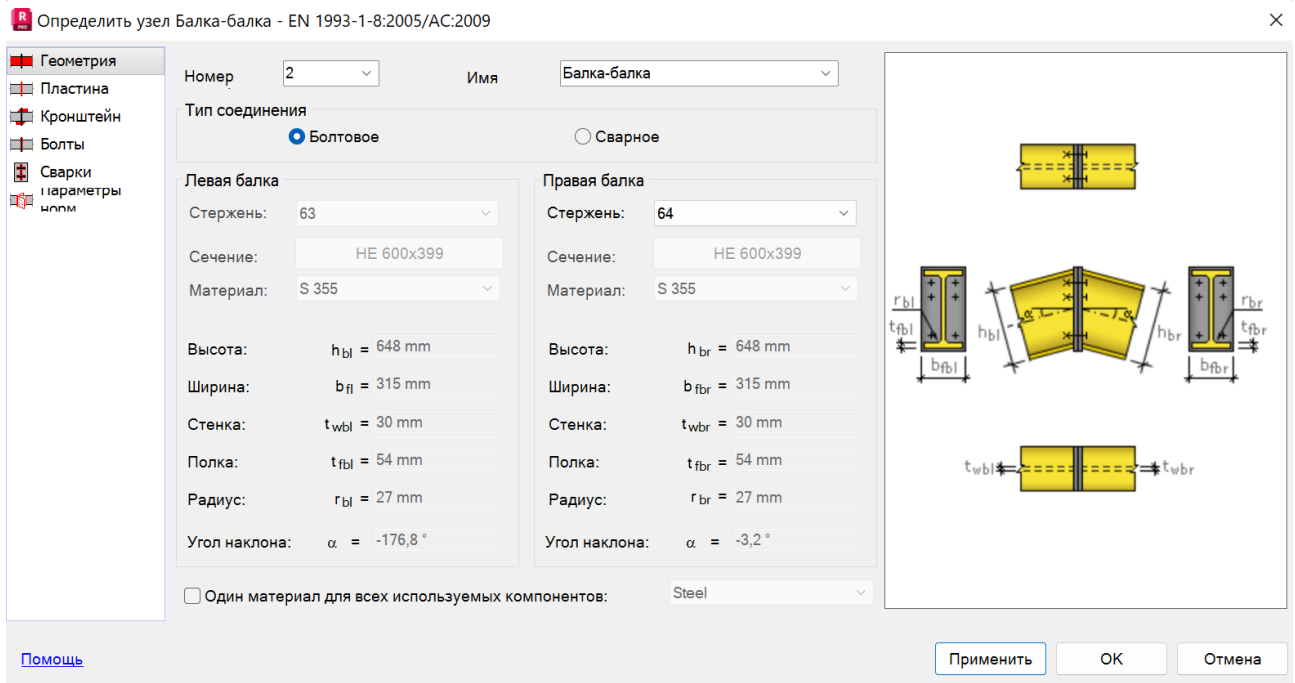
Определить узел Балка-балка - EN 1993-1-8:2005/AC:2009

Геометрия
Пластина
Кронштейн
Болты
Сварки
Параметры норм

Номер 2
Имя Балка-балка

Тип соединения
Болтовое
Сварное

Левая балка
Стержень: 63
Сечение: HE 600x399
Материал: S 355
Высота: $h_{bl}$ = 648 mm
Ширина: $b_{fl}$ = 315 mm
Стенка: $t_{wbl}$ = 30 mm
Полка: $t_{fbl}$ = 54 mm
Радиус: $r_{bl}$ = 27 mm
Угол наклона: $\alpha$ = -176,8 °

Правая балка
Стержень: 64
Сечение: HE 600x399
Материал: S 355
Высота: $h_{br}$ = 648 mm
Ширина: $b_{fbr}$ = 315 mm
Стенка: $t_{wbr}$ = 30 mm
Полка: $t_{fbr}$ = 54 mm
Радиус: $r_{br}$ = 27 mm
Угол наклона: $\alpha$ = -3,2 °

$r_{bl}$ $t_{fbl}$ $h_{bl}$ $b_{fbl}$ $\alpha$ $\alpha$ $h_{br}$ $r_{br}$ $t_{fbr}$ $b_{fbr}$ $t_{wbl}$ $t_{wbr}$

Один материал для всех используемых компонентов: Steel

Помощь
Применить
OK
Отмена